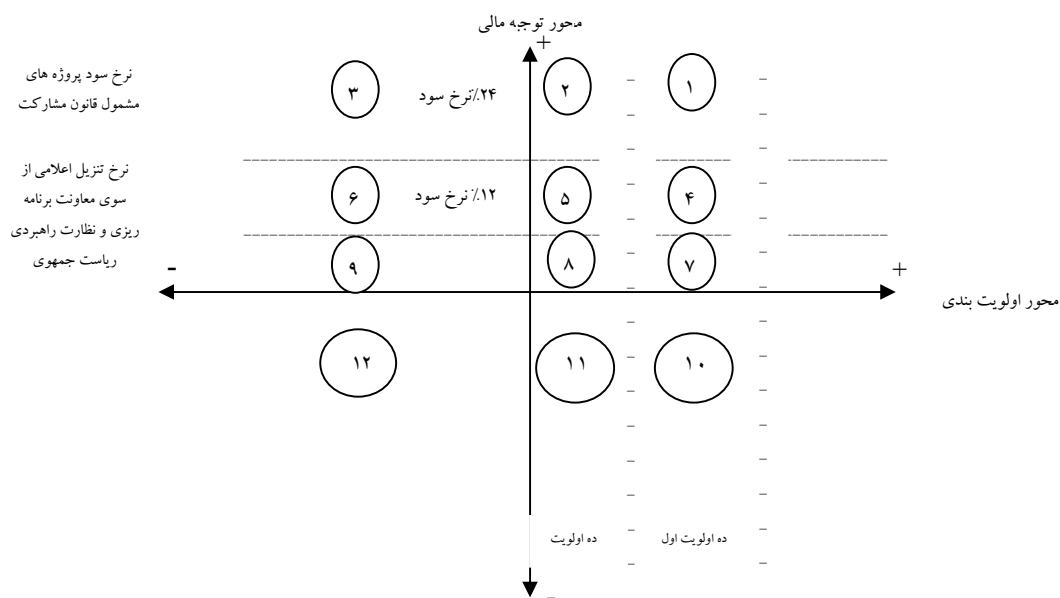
محور توجه مالی
+

نرخ سود پروژه های مشمول قانون مشارکت

نرخ تنزیل اعلامی از سوی معاونت برنامه ریزی و نظارت راهبردی ریاست جمهوری

۳ ۲۴٪ نرخ سود ۲ ۱

۶ ۱۲٪ نرخ سود ۵ ۴

۹ ۸ ۷

-
+

محور اولویت بندی

۱۲ ۱۱ ۱۰

ده اولویت
ده اولویت اول

-